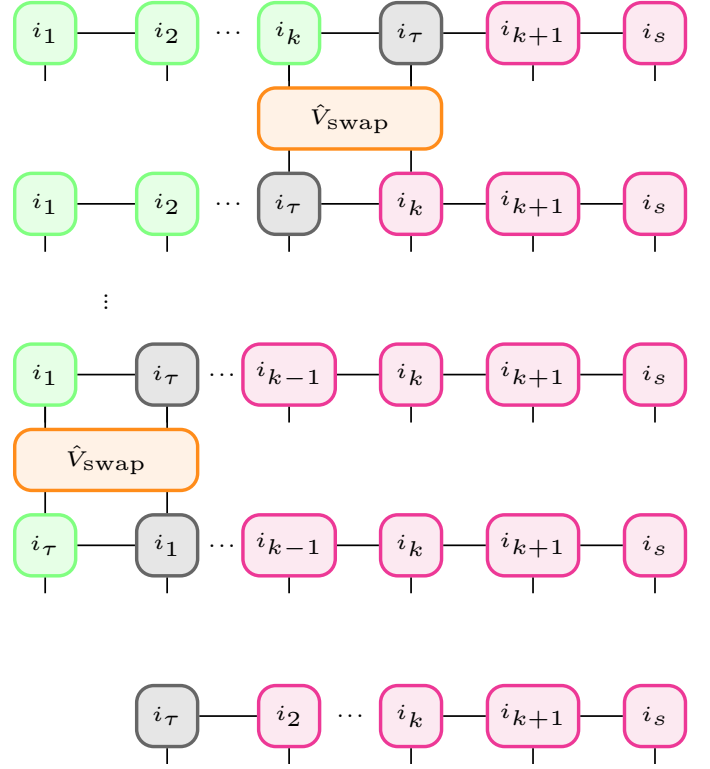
$i_1$ $i_2$ $\cdots$ $i_k$ $i_\tau$ $i_{k+1}$ $i_s$

$\hat{V}_{\text{swap}}$

$i_1$ $i_2$ $\cdots$ $i_\tau$ $i_k$ $i_{k+1}$ $i_s$

$\vdots$

$i_1$ $i_\tau$ $\cdots$ $i_{k-1}$ $i_k$ $i_{k+1}$ $i_s$

$\hat{V}_{\text{swap}}$

$i_\tau$ $i_1$ $\cdots$ $i_{k-1}$ $i_k$ $i_{k+1}$ $i_s$

$i_\tau$ $i_2$ $\cdots$ $i_k$ $i_{k+1}$ $i_s$